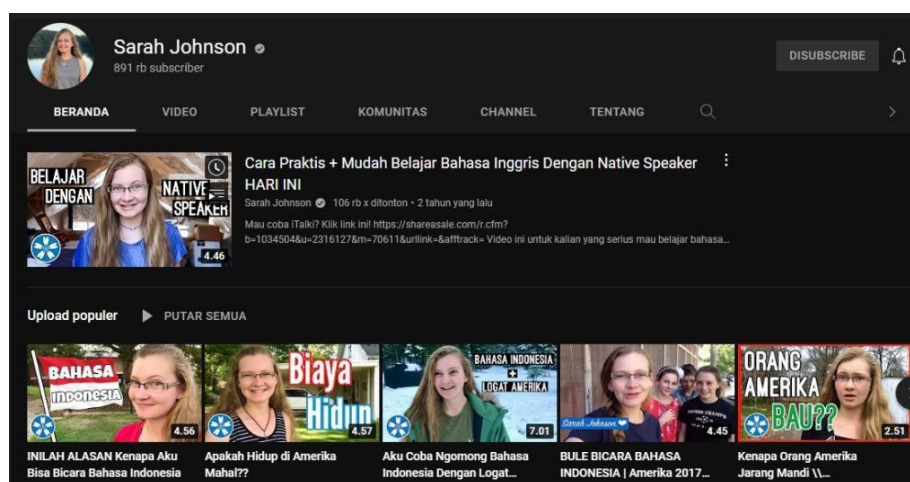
Sarah Johnson
891 rb subscriber

DISUBSCRIBE

BERANDA VIDEO PLAYLIST KOMUNITAS CHANNEL TENTANG

BELAJAR DENGAN NATIVE SPEAKER
4.46

Cara Praktis + Mudah Belajar Bahasa Inggris Dengan Native Speaker HARI INI
Sarah Johnson • 106 rb x ditonton • 2 tahun yang lalu
Mau coba iTalki? Klik link ini! https://shareasale.com/r.cfm?b=1034504&u=2316127&m=70611&urllink=&afftrack= Video ini untuk kalian yang serius mau belajar bahasa...

Upload populer PUTAR SEMUA

BAHASA indonesia
4.56
INILAH ALASAN Kenapa Aku Bisa Bicara Bahasa Indonesia

Biaya Hidup
4.57
Apakah Hidup di Amerika Mahal??

BAHASA INDONESIA + LOGAT AMERIKA
7.01
Aku Coba Ngomong Bahasa Indonesia Dengan Logat...

Sarah Johnson
4.45
BULE BICARA BAHASA INDONESIA | Amerika 2017...

ORANG AMERIKA BAU??
2.51
Kenapa Orang Amerika Jarang Mandi \\...